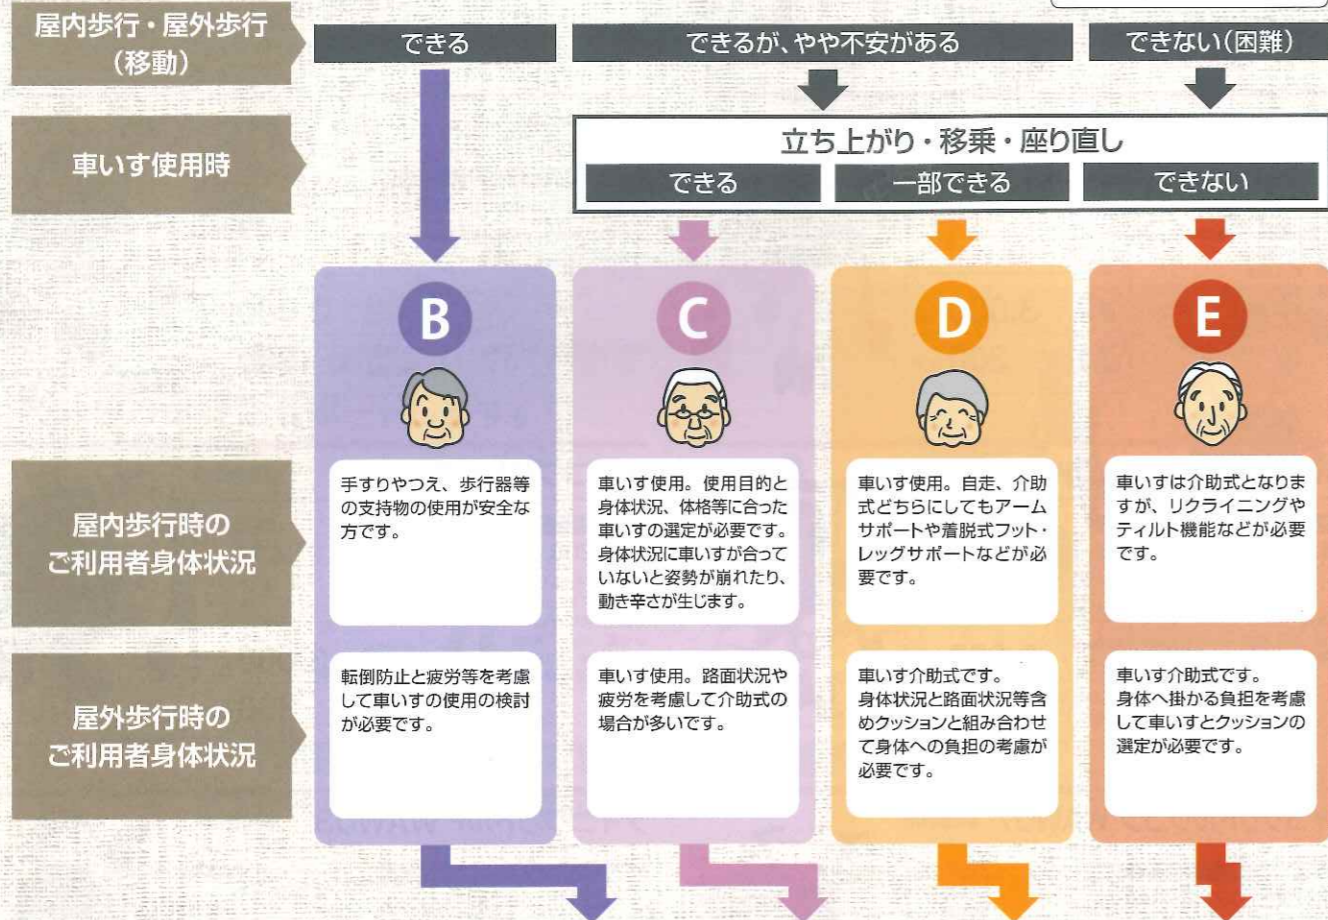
屋内歩行・屋外歩行
（移動）

できる

できるが、やや不安がある

できない（困難）

車いす使用時

立ち上がり・移乗・座り直し

できる

一部できる

できない

B

C

D

E

屋内歩行時の
ご利用者身体状況

手すりやつえ、歩行器等の支持物の使用が安全な方です。

車いす使用。使用目的と身体状況、体格等に合った車いすの選定が必要です。身体状況に車いすが合っていないと姿勢が崩れたり、動き辛さが生じます。

車いす使用。自走、介助式どちらにしてもアームサポートや着脱式フット・レッグサポートなどが必要です。

車いすは介助式となりますが、リクライニングやティルト機能などが必要です。

屋外歩行時の
ご利用者身体状況

転倒防止と疲労等を考慮して車いすの使用の検討が必要です。

車いす使用。路面状況や疲労を考慮して介助式の場合が多いです。

車いす介助式です。
身体状況と路面状況等含めクッションと組み合わせて身体への負担の考慮が必要です。

車いす介助式です。
身体へ掛かる負担を考慮して車いすとクッションの選定が必要です。